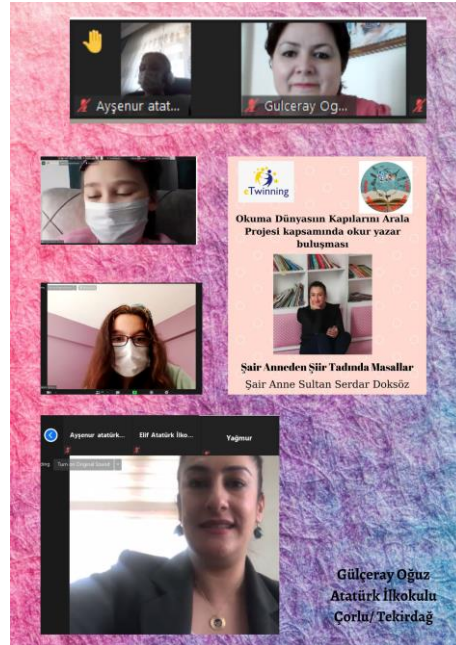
Ayşenur atat...

Gulceray Og...

eTwinning

Okuma Dünyasın Kapılarını Arala Projesi kapsamında okur yazar buluşması

Şair Anneden Şiir Tadında Masallar

Şair Anne Sultan Serdar Doksöz

Ayşenur atatürk...

Elif Atatürk İlko...

Yağmur

Tam ve Orijinal Sesl

Gülçeray Oğuz
Atatürk İlkokulu
Çorlu/ Tekirdağ